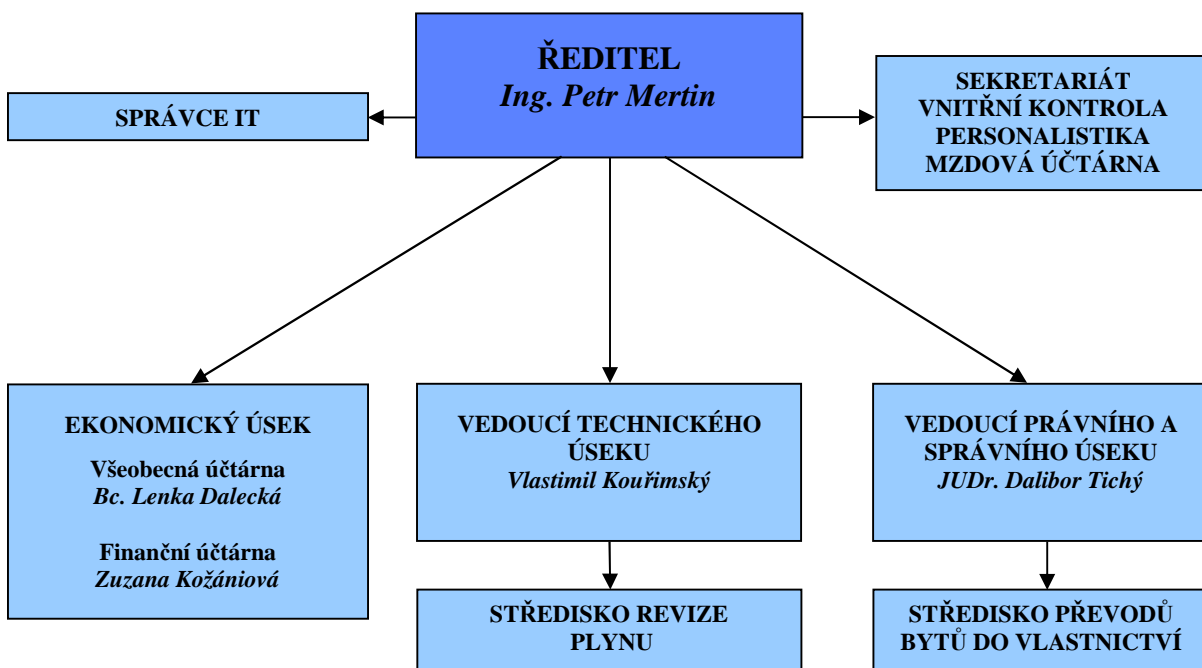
ŘEDITEL
*Ing. Petr Mertin*

SPRÁVCE IT

SEKRETARIÁT
VNITŘNÍ KONTROLA
PERSONALISTIKA
MZDOVÁ ÚČTÁRNA

EKONOMICKÝ ÚSEK
Všeobecná účtárna
*Bc. Lenka Dalecká*
Finanční účtárna
*Zuzana Kožániová*

VEDOUCÍ TECHNICKÉHO ÚSEKU
*Vlastimil Kouřimský*

STŘEDISKO REVIZE PLYNU

VEDOUCÍ PRÁVNÍHO A SPRÁVNÍHO ÚSEKU
*JUDr. Dalibor Tichý*

STŘEDISKO PŘEVODŮ BYTŮ DO VLASTNICTVÍ